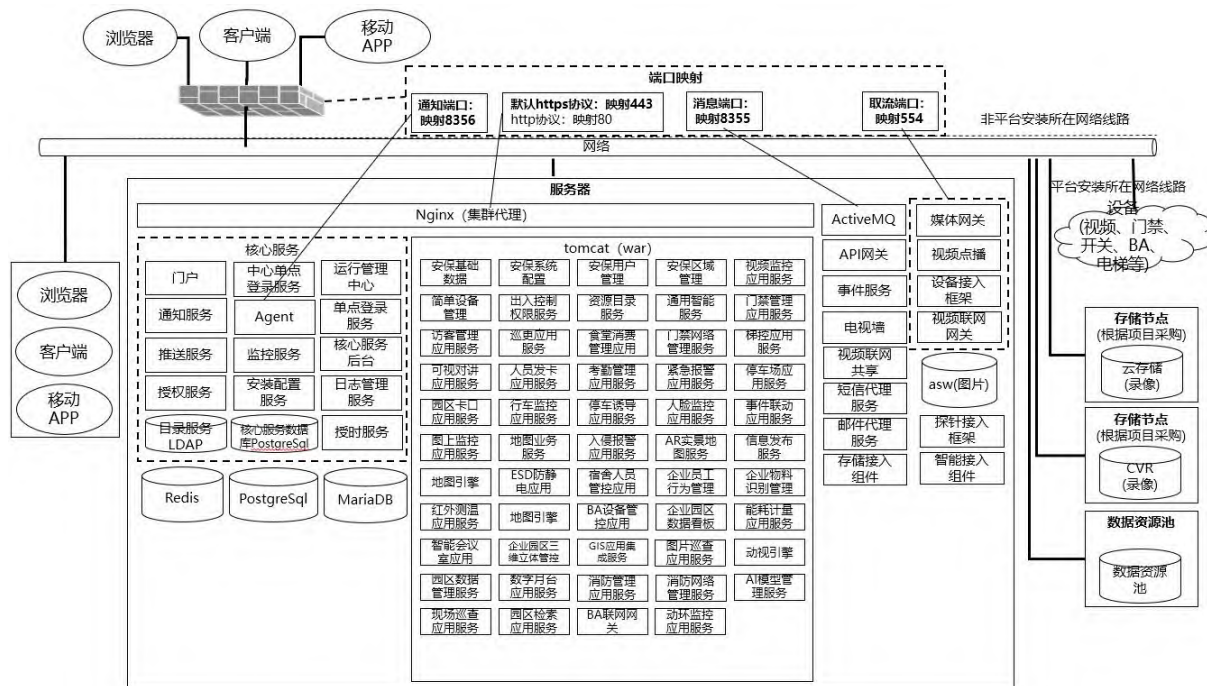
浏览器

客户端

移动APP

端口映射

通知端口：映射8356

默认https协议：映射443
http协议：映射80

消息端口：映射8355

取流端口：映射554

非平台安装所在网络线路

网络

服务器

Nginx（集群代理）

ActiveMQ

媒体网关

API网关

视频点播

事件服务

设备接入框架

电视墙

视频联网网关

视频联网共享

短信代理服务

邮件代理服务

存储接入组件

asw(图片)

探针接入框架

智能接入组件

平台安装所在网络线路

设备
(视频、门禁、开关、BA、电梯等)

核心服务

门户

中心单点登录服务

运行管理中心

通知服务

Agent

单点登录服务

推送服务

监控服务

核心服务后台

授权服务

安装配置服务

日志管理服务

目录服务LDAP

核心服务数据库PostgreSql

授时服务

Redis

PostgreSql

MariaDB

tomcat（war）

| 安保基础数据 | 安保系统配置 | 安保用户管理 | 安保区域管理 | 视频监控应用服务 |
|---|---|---|---|---|
| 简单设备管理 | 出入控制权限服务 | 资源目录服务 | 通用智能服务 | 门禁管理应用服务 |
| 访客管理应用服务 | 巡更应用服务 | 食堂消费管理应用 | 门禁网络管理服务 | 梯控应用服务 |
| 可视对讲应用服务 | 人员发卡应用服务 | 考勤管理应用服务 | 紧急报警应用服务 | 停车场应用服务 |
| 园区卡口应用服务 | 行车监控应用服务 | 停车诱导应用服务 | 人脸监控应用服务 | 事件联动应用服务 |
| 图上监控应用服务 | 地图业务服务 | 入侵报警应用服务 | AR实景地图服务 | 信息发布服务 |
| 地图引擎 | ESD防静电应用 | 宿舍人员管控应用 | 企业员工行为管理 | 企业物料识别管理 |
| 红外测温应用服务 | 地图引擎 | BA设备管控应用 | 企业园区数据看板 | 能耗计量应用服务 |
| 智能会议室应用 | 企业园区三维立体管控 | GIS应用集成服务 | 图片巡查应用服务 | 动视引擎 |
| 园区数据管理服务 | 数字月台应用服务 | 消防管理应用服务 | 消防网络管理服务 | AI模型管理服务 |
| 现场巡查应用服务 | 园区检索应用服务 | BA联网网关 | 动环监控应用服务 | |

存储节点
(根据项目采购)
云存储
(录像)

存储节点
(根据项目采购)
CVR
(录像)

数据资源池
数据资源池